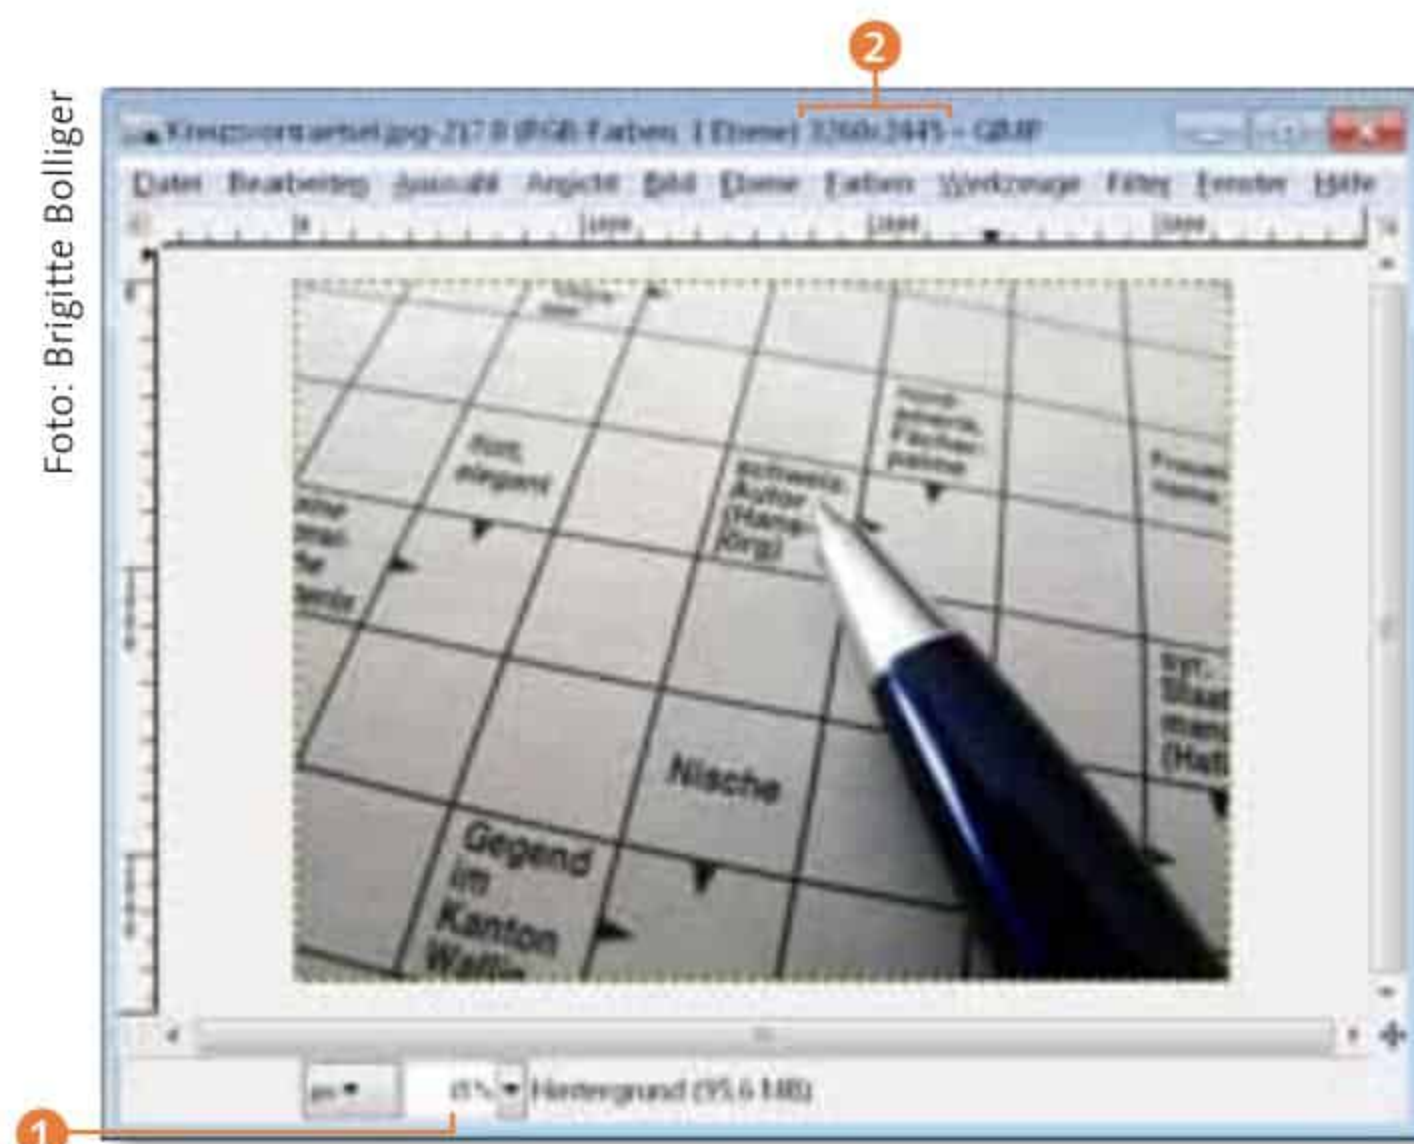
Foto: Brigitte Bolliger

2

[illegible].jpg-217.0 (RGB-Farben, 1 Ebene) 3260x2445 – GIMP

Datei Bearbeiten Auswahl Ansicht Bild Ebene Farben Werkzeuge Filter Fenster Hilfe

flott, elegant

schweiz. Autor (Hans-Jörg)

Nische

Gegend im Kanton Wallis

px 15% Hintergrund (95,6 MB)

1